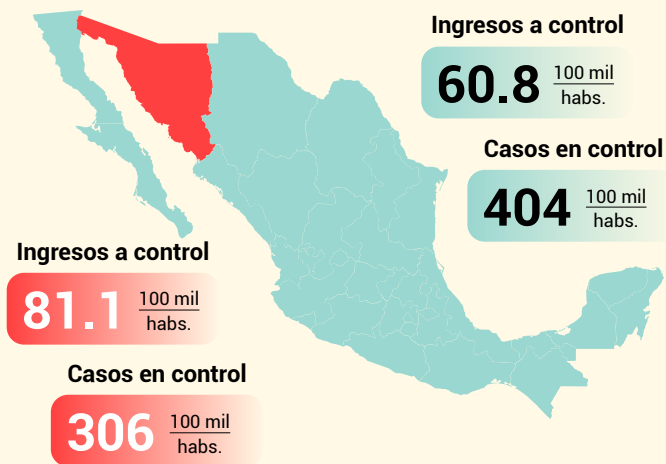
Ingresos a control
60.8 $\frac{100 \text{ mil}}{\text{habs.}}$

Casos en control
404 $\frac{100 \text{ mil}}{\text{habs.}}$

Ingresos a control
81.1 $\frac{100 \text{ mil}}{\text{habs.}}$

Casos en control
306 $\frac{100 \text{ mil}}{\text{habs.}}$